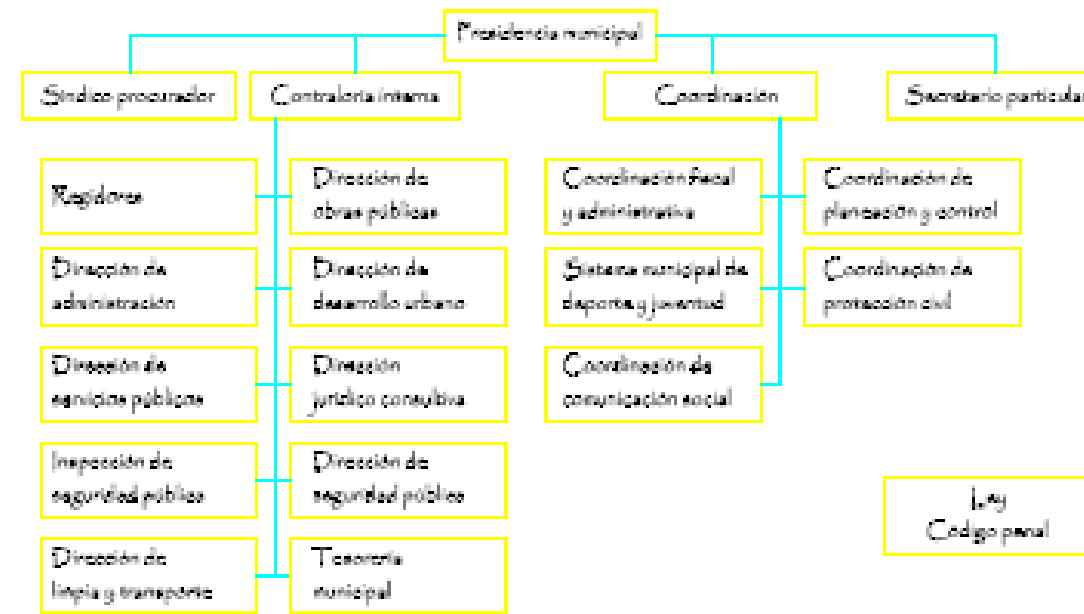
Presidencia municipal

Síndico procurador

Contraloría interna

Coordinación

Secretario particular

Regidores

Dirección de obras públicas

Dirección de administración

Dirección de desarrollo urbano

Dirección de servicios públicos

Dirección jurídico consultiva

Inspección de seguridad pública

Dirección de seguridad pública

Dirección de limpia y transporte

Tesorería municipal

Coordinación fiscal y administrativa

Coordinación de planeación y control

Sistema municipal de deporte y juventud

Coordinación de protección civil

Coordinación de comunicación social

Ley
Código penal